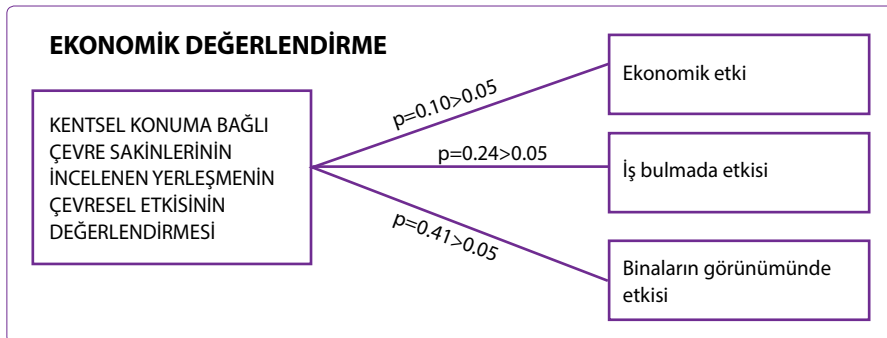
EKONOMİK DEĞERLENDİRME

KENTSEL KONUMA BAĞLI ÇEVRE SAKİNLERİNİN İNCELENEN YERLEŞMENİN ÇEVRESEL ETKİSİNİN DEĞERLENDİRMESİ

$p=0.10>0.05$

Ekonomik etki

$p=0.24>0.05$

İş bulmada etkisi

$p=0.41>0.05$

Binaların görünümünde etkisi